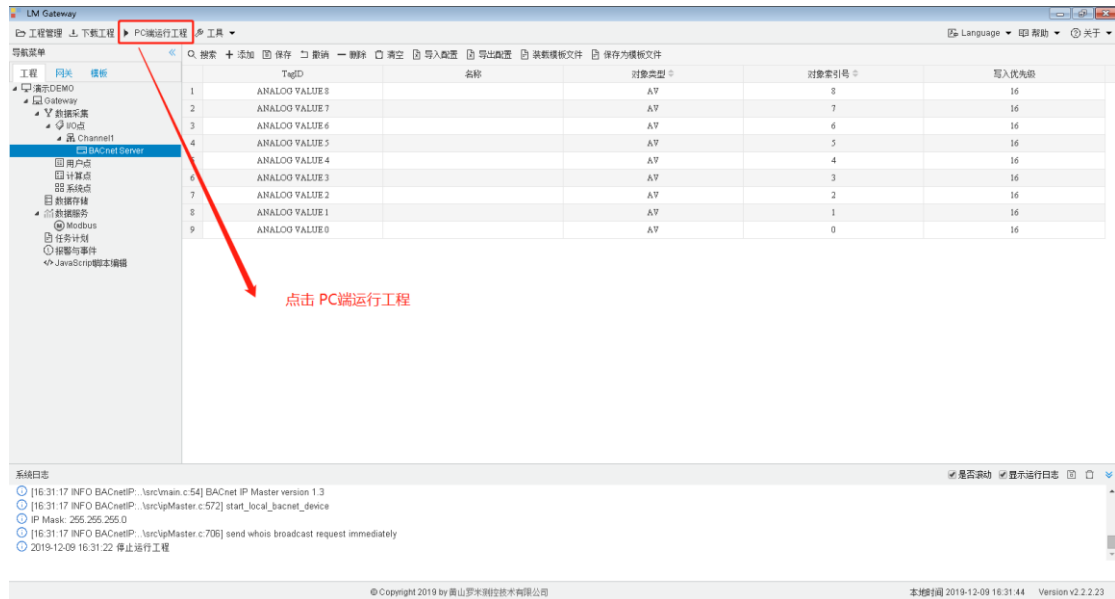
LM Gateway

工程管理 下载工程 PC端运行工程 工具

Language 帮助 关于

导航菜单

工程 网关 模板

演示DEMO
Gateway
数据采集
I/O点
Channel1
BACnet Server
用户点
计算点
系统点
数据存储
数据服务
Modbus
任务计划
报警与事件
JavaScript脚本编辑

搜索 添加 保存 撤销 删除 清空 导入配置 导出配置 装载模板文件 保存为模板文件

| | TagID | 名称 | 对象类型 | 对象索引号 | 写入优先级 |
|---|---|---|---|---|---|
| 1 | ANALOG VALUE 8 | | AV | 8 | 16 |
| 2 | ANALOG VALUE 7 | | AV | 7 | 16 |
| 3 | ANALOG VALUE 6 | | AV | 6 | 16 |
| 4 | ANALOG VALUE 5 | | AV | 5 | 16 |
| 5 | ANALOG VALUE 4 | | AV | 4 | 16 |
| 6 | ANALOG VALUE 3 | | AV | 3 | 16 |
| 7 | ANALOG VALUE 2 | | AV | 2 | 16 |
| 8 | ANALOG VALUE 1 | | AV | 1 | 16 |
| 9 | ANALOG VALUE 0 | | AV | 0 | 16 |

点击 PC端运行工程

系统日志

是否滚动 显示运行日志

[16:31:17 INFO BACnetIP:..\src\main.c:54] BACnet IP Master version 1.3
[16:31:17 INFO BACnetIP:..\src\ipMaster.c:572] start_local_bacnet_device
IP Mask: 255.255.255.0
[16:31:17 INFO BACnetIP:..\src\ipMaster.c:706] send whois broadcast request immediately
2019-12-09 16:31:22 停止运行工程

© Copyright 2019 by 黄山罗米测控技术有限公司

本地时间 2019-12-09 16:31:44 Version v2.2.2.23